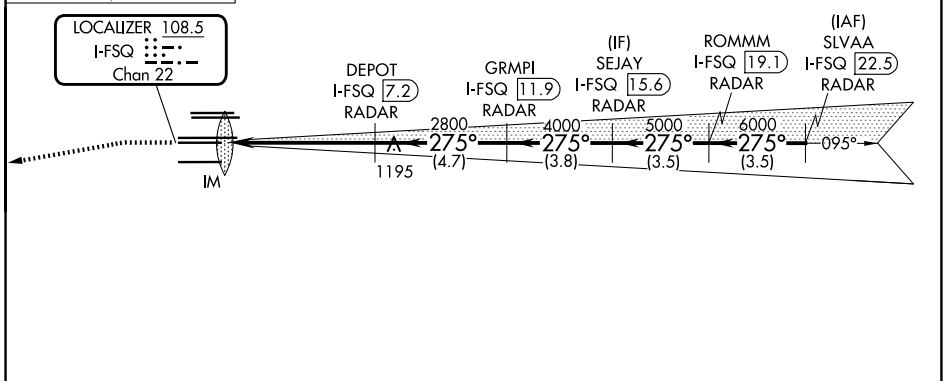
LOCALIZER 108.5
I-FSQ
Chan 22

DEPOT
I-FSQ 7.2
RADAR

GRMPI
I-FSQ 11.9
RADAR

(IF)
SEJAY
I-FSQ 15.6
RADAR

ROMMM
I-FSQ 19.1
RADAR

(IAF)
SLVAA
I-FSQ 22.5
RADAR

2800
4000
5000
6000
275°
275°
275°
275°
095°
1195
(4.7)
(3.8)
(3.5)
(3.5)
IM